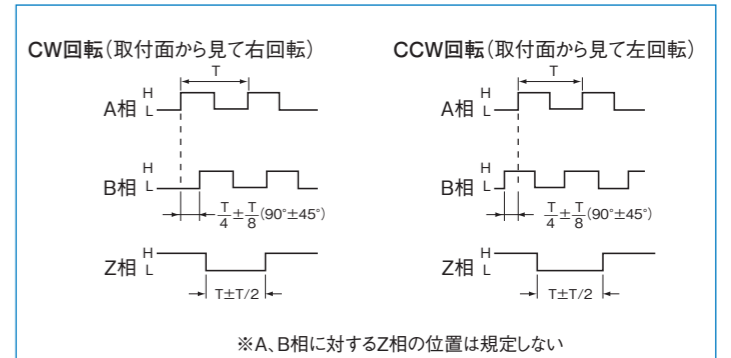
CW回転（取付面から見て右回転）

T

A相 H L

B相 H L

$\frac{T}{4}\pm\frac{T}{8}$(90°±45°)

Z相 H L

T±T/2

CCW回転（取付面から見て左回転）

T

A相 H L

B相 H L

$\frac{T}{4}\pm\frac{T}{8}$(90°±45°)

Z相 H L

T±T/2

※A、B相に対するZ相の位置は規定しない